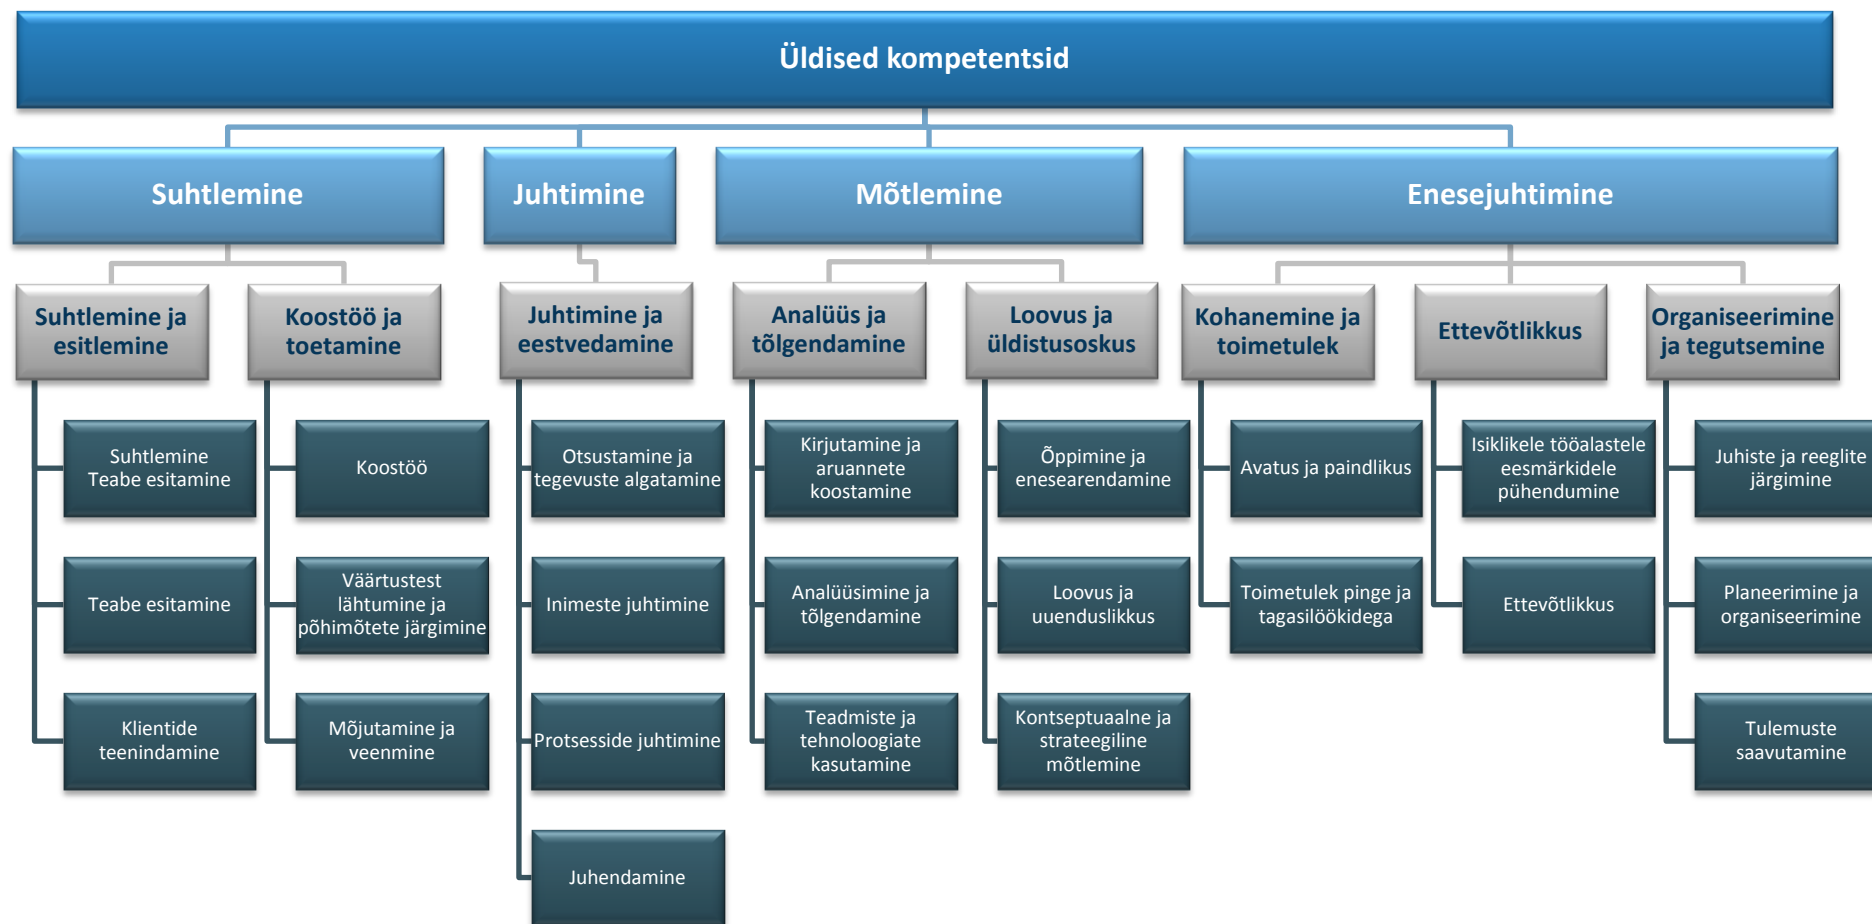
Üldised kompetentsid

Suhtlemine

Suhtlemine ja esitlemine

Suhtlemine Teabe esitamine

Teabe esitamine

Klientide teenindamine

Koostöö ja toetamine

Koostöö

Väärtustest lähtumine ja põhimõtete järgimine

Mõjutamine ja veenmine

Juhtimine

Juhtimine ja eestvedamine

Otsustamine ja tegevuste algatamine

Inimeste juhtimine

Protsesside juhtimine

Juhendamine

Mõtlemine

Analüüs ja tõlgendamine

Kirjutamine ja aruannete koostamine

Analüüsimine ja tõlgendamine

Teadmiste ja tehnoloogiate kasutamine

Loovus ja üldistusoskus

Õppimine ja enesearendamine

Loovus ja uuenduslikkus

Kontseptuaalne ja strateegiline mõtlemine

Enesejuhtimine

Kohanemine ja toimetulek

Avatus ja paindlikus

Toimetulek pinge ja tagasilöökidega

Ettevõtlikkus

Isiklikele tööalastele eesmärkidele pühendumine

Ettevõtlikkus

Organiseerimine ja tegutsemine

Juhiste ja reeglite järgimine

Planeerimine ja organiseerimine

Tulemuste saavutamine